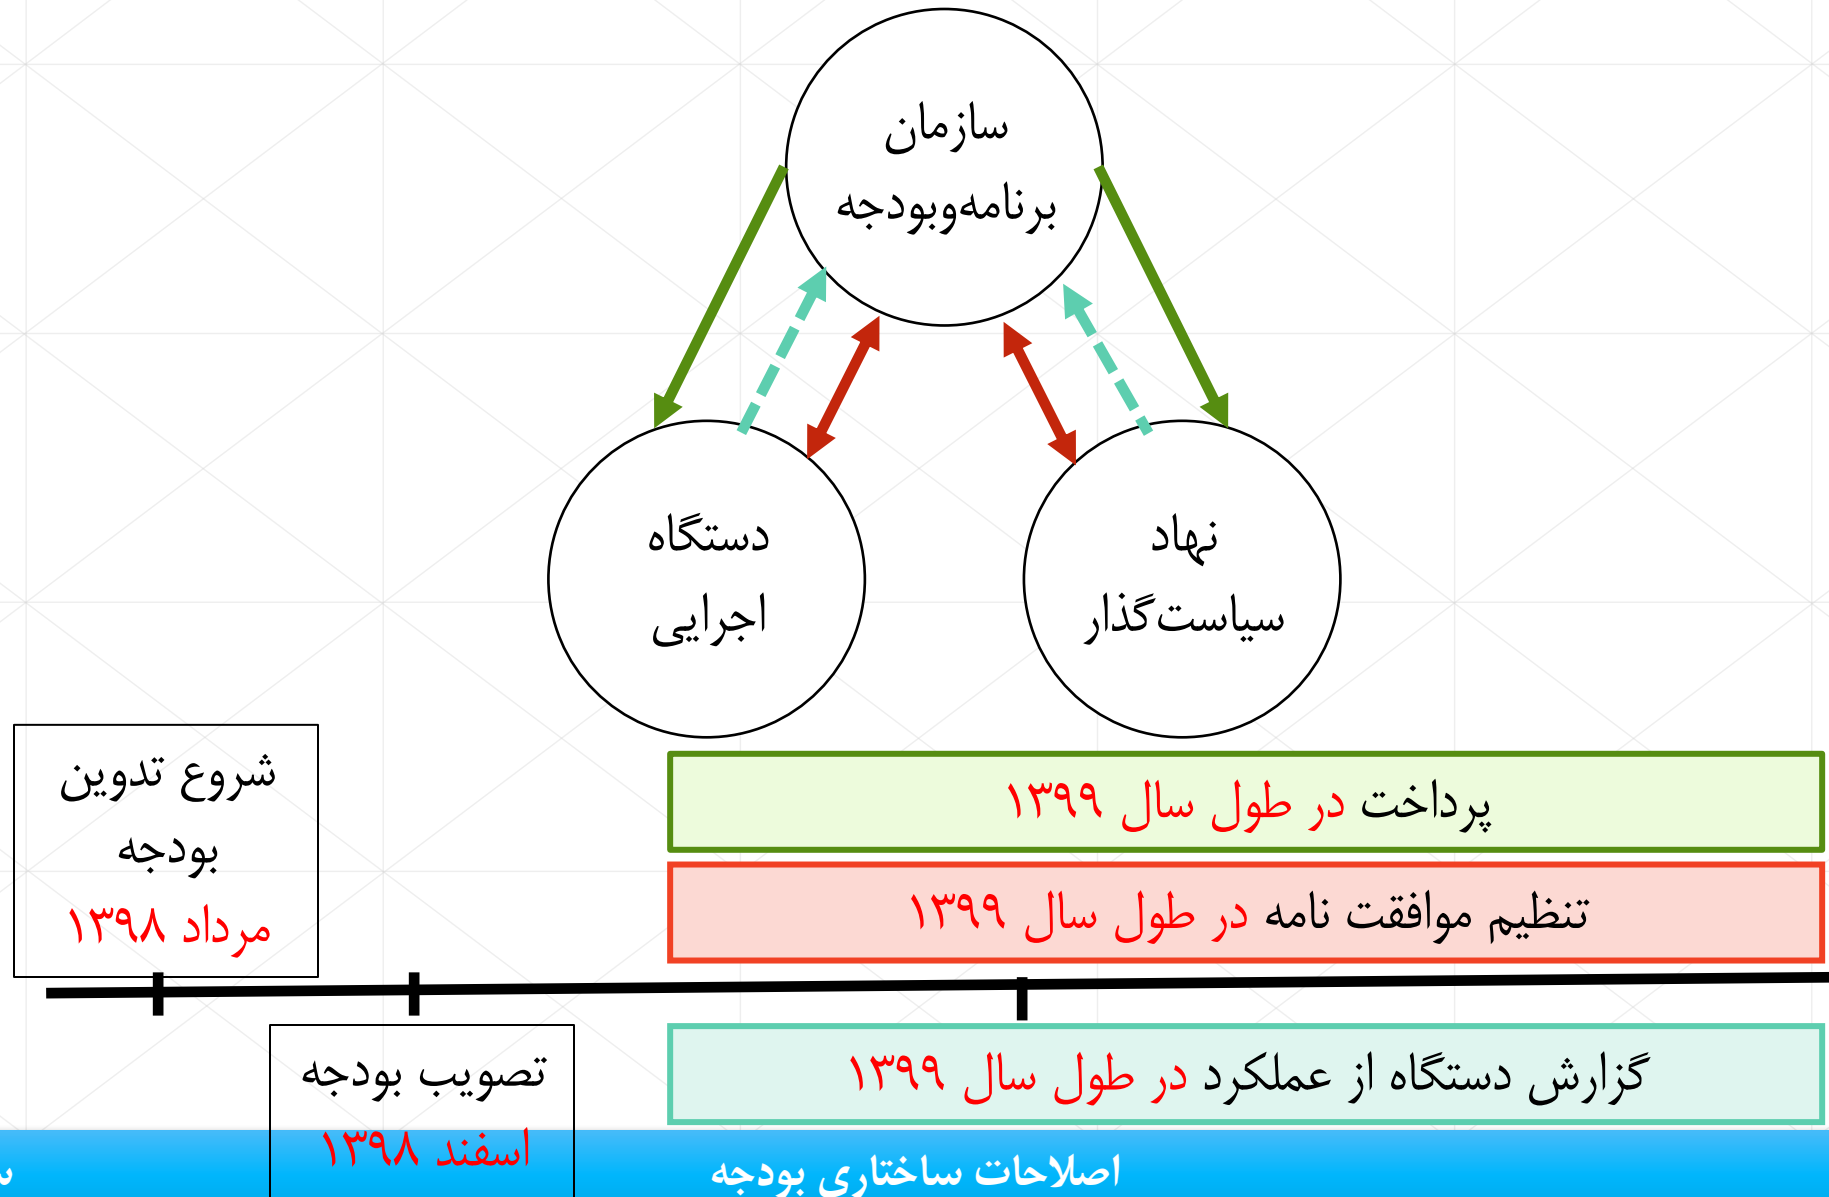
سازمان
برنامه‌وبودجه

دستگاه
اجرایی

نهاد
سیاست‌گذار

شروع تدوین
بودجه
مرداد ۱۳۹۸

پرداخت در طول سال ۱۳۹۹

تنظیم موافقت نامه در طول سال ۱۳۹۹

تصویب بودجه
اسفند ۱۳۹۸

گزارش دستگاه از عملکرد در طول سال ۱۳۹۹

اصلاحات ساختاری بودجه